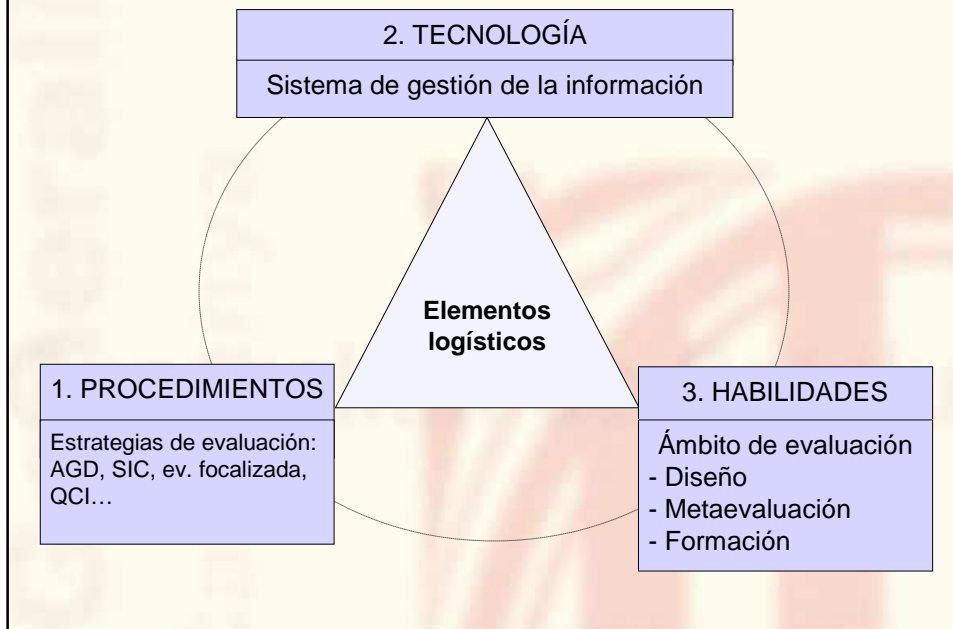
2. TECNOLOGÍA

Sistema de gestión de la información

Elementos logísticos

1. PROCEDIMIENTOS

Estrategias de evaluación: AGD, SIC, ev. focalizada, QCI…

3. HABILIDADES

Ámbito de evaluación
- Diseño
- Metaevaluación
- Formación